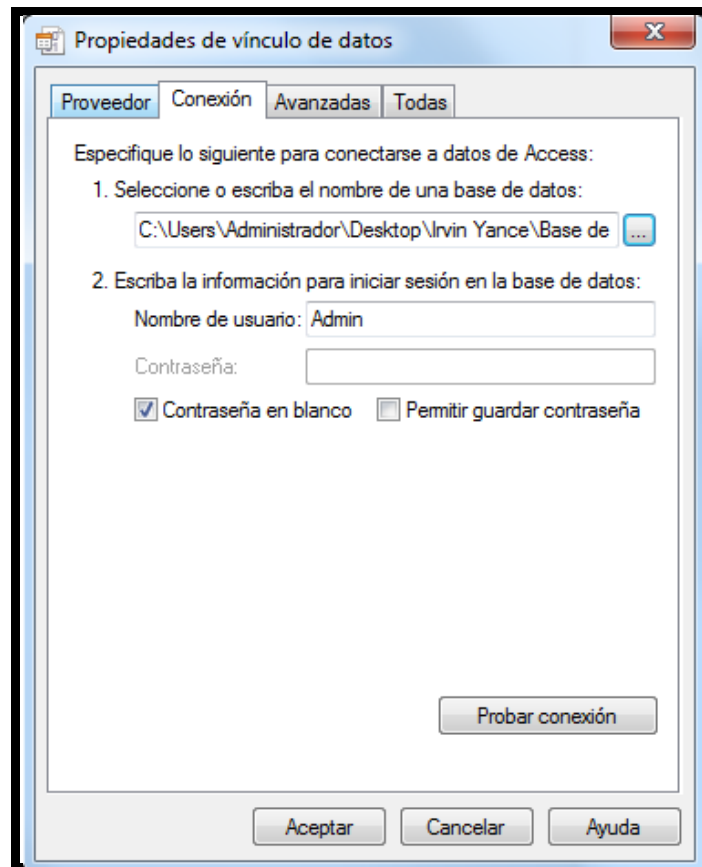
Propiedades de vínculo de datos

Proveedor Conexión Avanzadas Todas

Especifique lo siguiente para conectarse a datos de Access:

1. Seleccione o escriba el nombre de una base de datos:

C:\Users\Administrador\Desktop\Irvin Yance\Base de ...

2. Escriba la información para iniciar sesión en la base de datos:

Nombre de usuario: Admin

Contraseña:

Contraseña en blanco Permitir guardar contraseña

Probar conexión

Aceptar Cancelar Ayuda